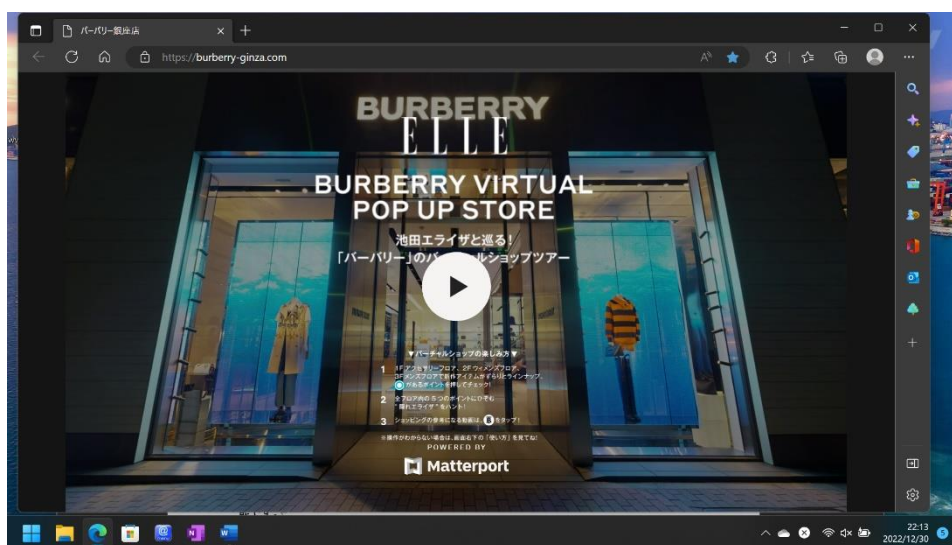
バーバリー銀座店

https://burberry-ginza.com

BURBERRY
ELLE

BURBERRY VIRTUAL POP UP STORE

池田エライザと巡る!
「バーバリー」のバ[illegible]ルショップツアー

▼バーチャルショップの楽しみ方▼

1 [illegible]

2 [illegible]

3 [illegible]

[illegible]

POWERED BY
Matterport

22:13
2022/12/30